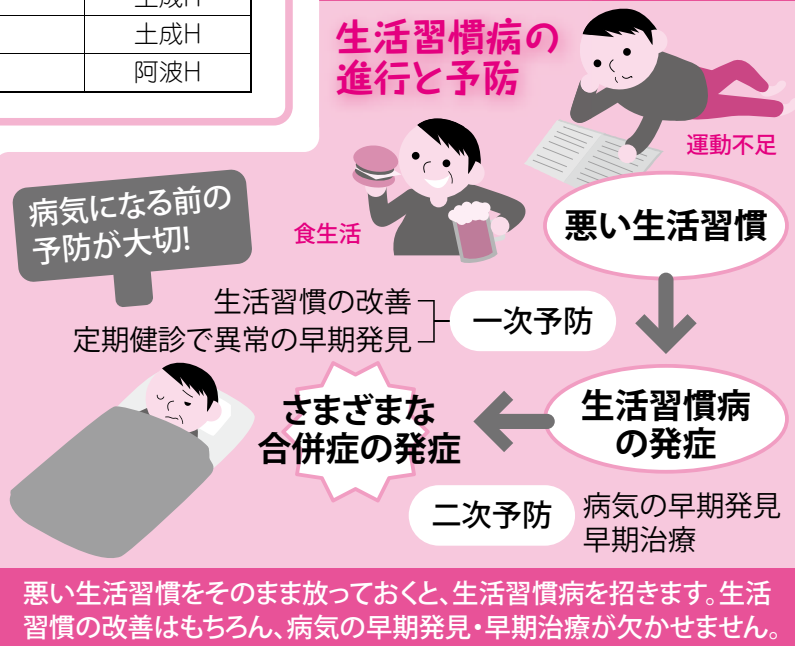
| | 土成H |
|---|---|
| | 土成H |
| | 阿波H |

生活習慣病の進行と予防

運動不足

食生活

病気になる前の予防が大切!

悪い生活習慣

生活習慣の改善
定期健診で異常の早期発見

一次予防

さまざまな合併症の発症

生活習慣病の発症

二次予防

病気の早期発見
早期治療

悪い生活習慣をそのまま放っておくと、生活習慣病を招きます。生活習慣の改善はもちろん、病気の早期発見・早期治療が欠かせません。